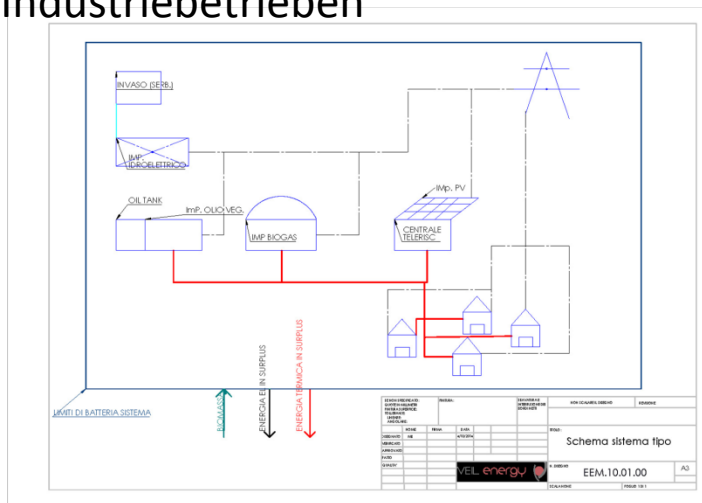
Industriebetrieben

INVASO (SERB.)

IMP. IDROELETTRICO

OIL TANK

ImP. OLIO VEG.

IMP BIOGAS

IMp. PV

CENTRALE TELERISC.

LIMITI DI BATTERIA SISTEMA

BIOMASSA

ENERGIA EL IN SURPLUS

ENERGIA TERMICA IN SURPLUS

Schema sistema tipo

VEIL energy

EEM.10.01.00

A3

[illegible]